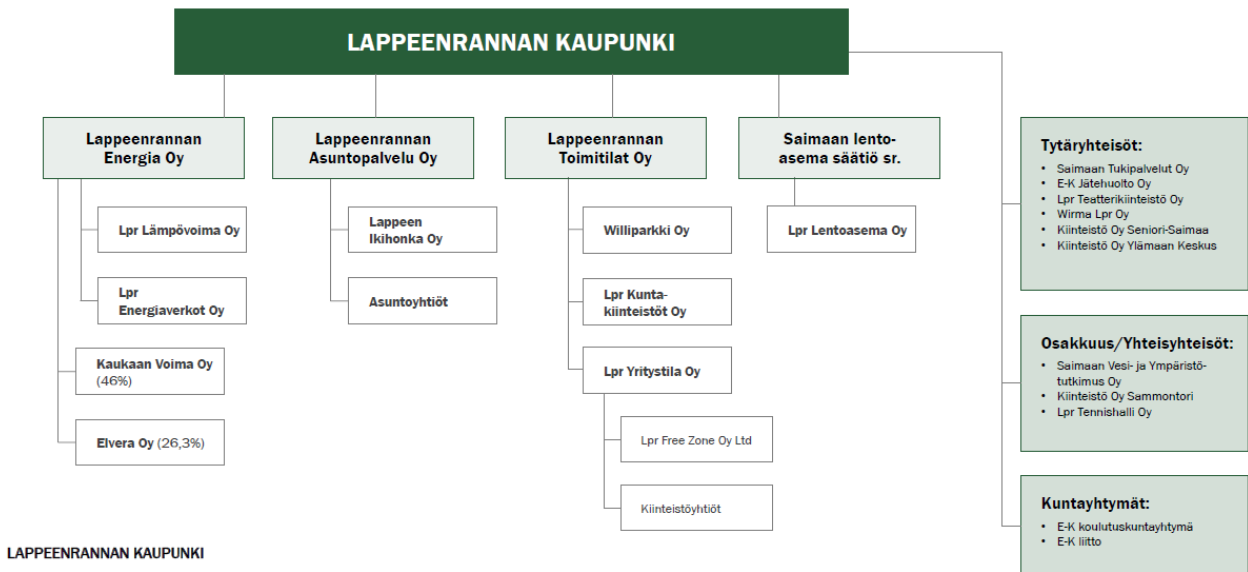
LAPPEENRANNAN KAUPUNKI

Lappeenrannan Energia Oy

Lpr Lämpövoima Oy

Lpr Energiaverkot Oy

Kaukaan Voima Oy (46%)

Elvera Oy (26,3%)

Lappeenrannan Asuntopalvelu Oy

Lappeen Ikihonka Oy

Asuntoyhtiöt

Lappeenrannan Toimitilat Oy

Williparkki Oy

Lpr Kuntakiinteistöt Oy

Lpr Yritystila Oy

Lpr Free Zone Oy Ltd

Kiinteistöyhtiöt

Saimaan lentoasema säätiö sr.

Lpr Lentoasema Oy

Tytäryhteisöt:
• Saimaan Tukipalvelut Oy
• E-K Jätehuolto Oy
• Lpr Teatterikiinteistö Oy
• Wirma Lpr Oy
• Kiinteistö Oy Seniori-Saimaa
• Kiinteistö Oy Ylämaan Keskus

Osakkuus/Yhteisyhteisöt:
• Saimaan Vesi- ja Ympäristötutkimus Oy
• Kiinteistö Oy Sammontori
• Lpr Tennishalli Oy

Kuntayhtymät:
• E-K koulutuskuntayhtymä
• E-K liitto

LAPPEENRANNAN KAUPUNKI